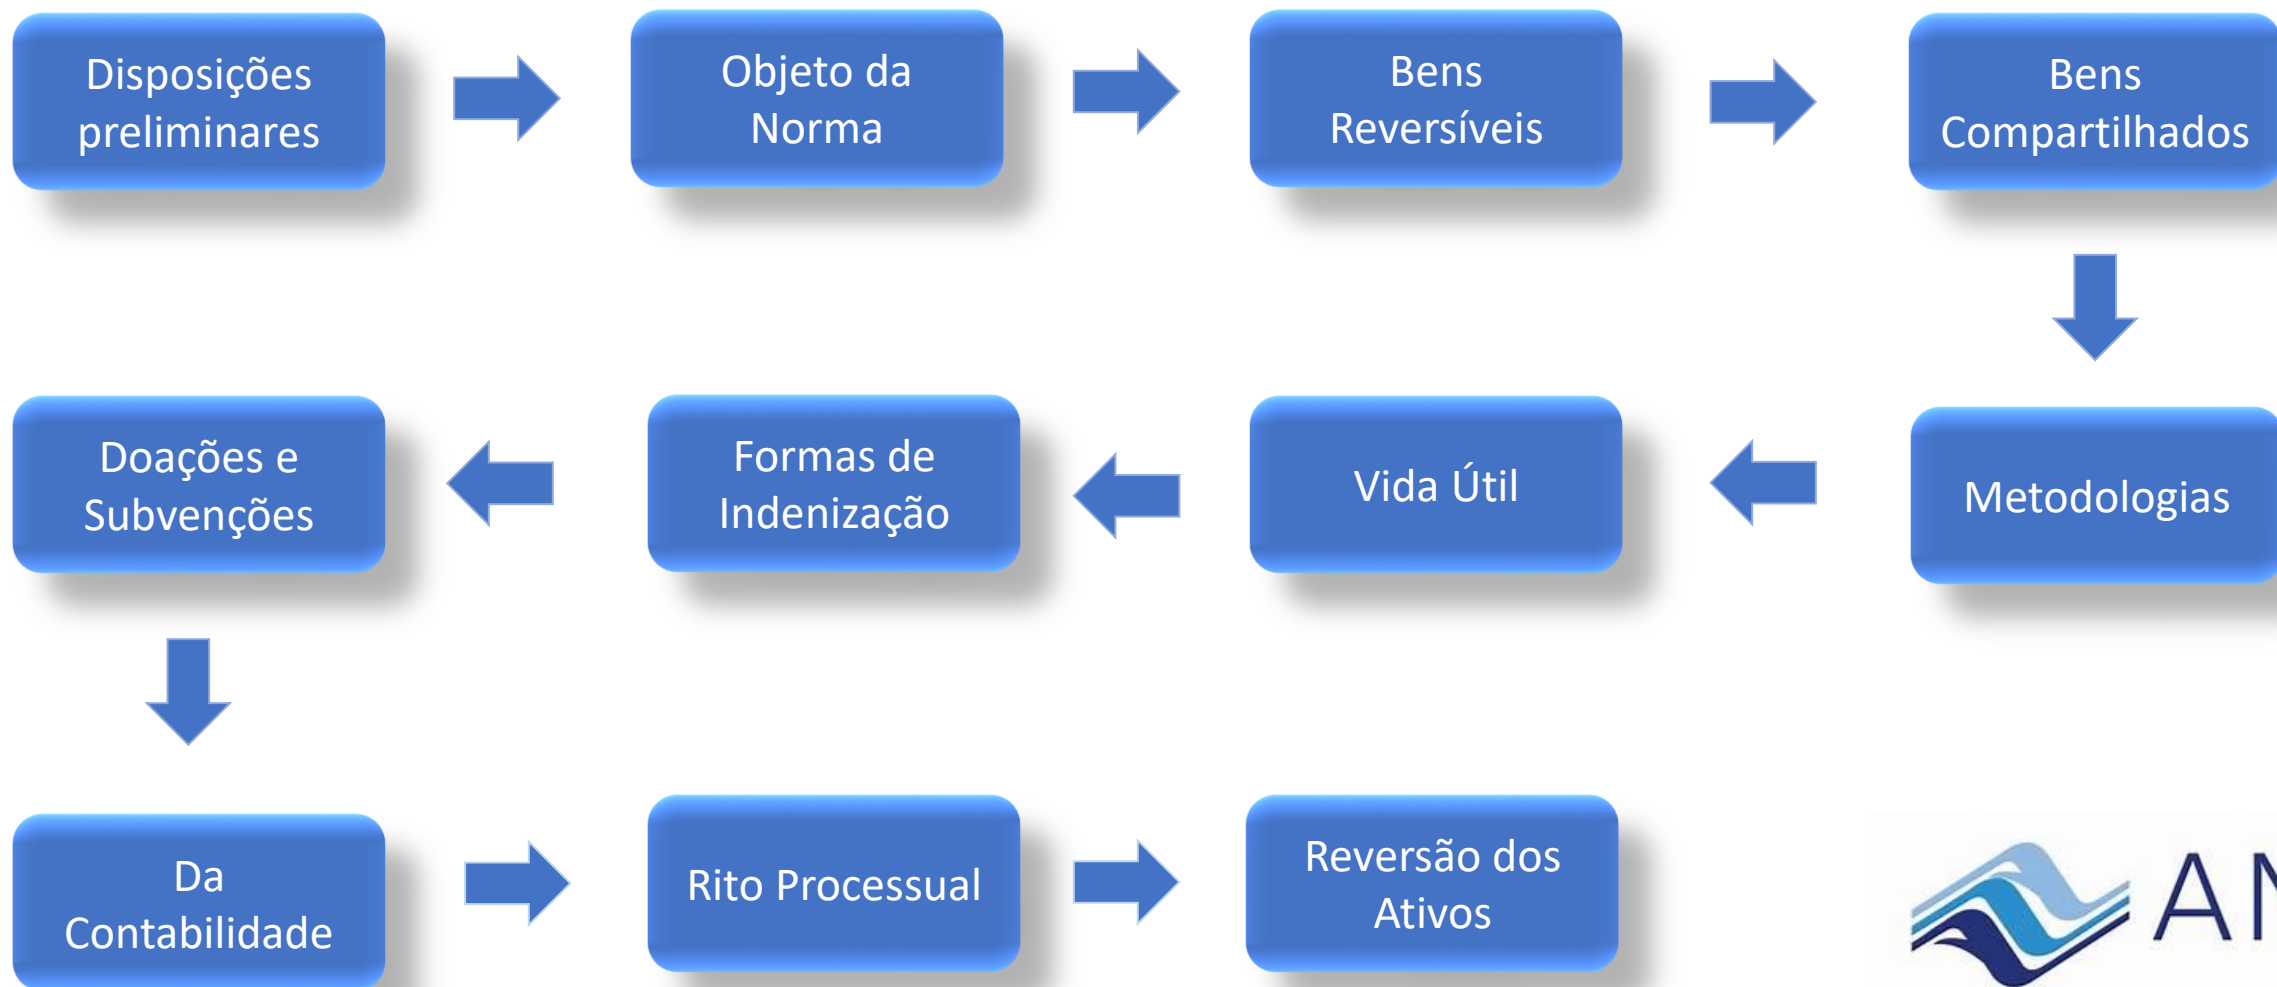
Disposições preliminares

Objeto da Norma

Bens Reversíveis

Bens Compartilhados

Metodologias

Vida Útil

Formas de Indenização

Doações e Subvenções

Da Contabilidade

Rito Processual

Reversão dos Ativos

A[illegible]